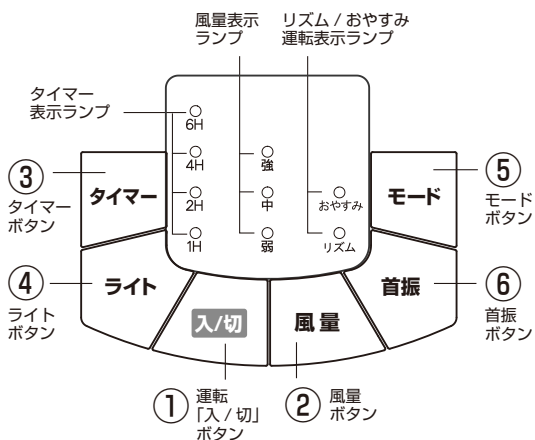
風量表示
ランプ

リズム / おやすみ
運転表示ランプ

タイマー
表示ランプ

6H
4H
2H
1H

強
中
弱

おやすみ
リズム

③
タイマー
ボタン

タイマー

モード

⑤
モード
ボタン

④
ライト
ボタン

ライト

入/切

風量

首振

⑥
首振
ボタン

①
運転
「入 / 切」
ボタン

②
風量
ボタン